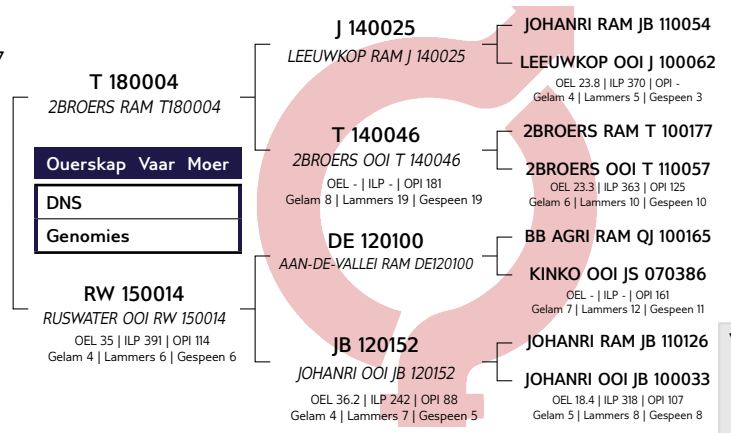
7

T 180004
2BROERS RAM T180004

Ouerskap Vaar Moer

DNS

Genomies

RW 150014
RUSWATER OOI RW 150014
OEL 35 | ILP 391 | OPI 114
Gelam 4 | Lammers 6 | Gespeen 6

J 140025
LEEUWKOP RAM J 140025

T 140046
2BROERS OOI T 140046
OEL - | ILP - | OPI 181
Gelam 8 | Lammers 19 | Gespeen 19

DE 120100
AAN-DE-VALLEI RAM DE120100

JB 120152
JOHANRI OOI JB 120152
OEL 36.2 | ILP 242 | OPI 88
Gelam 4 | Lammers 7 | Gespeen 5

JOHANRI RAM JB 110054

LEEUWKOP OOI J 100062
OEL 23.8 | ILP 370 | OPI -
Gelam 4 | Lammers 5 | Gespeen 3

2BROERS RAM T 100177

2BROERS OOI T 110057
OEL 23.3 | ILP 363 | OPI 125
Gelam 6 | Lammers 10 | Gespeen 10

BB AGRI RAM QJ 100165

KINKO OOI JS 070386
OEL - | ILP - | OPI 161
Gelam 7 | Lammers 12 | Gespeen 11

JOHANRI RAM JB 110126

JOHANRI OOI JB 100033
OEL 18.4 | ILP 318 | OPI 107
Gelam 5 | Lammers 8 | Gespeen 8